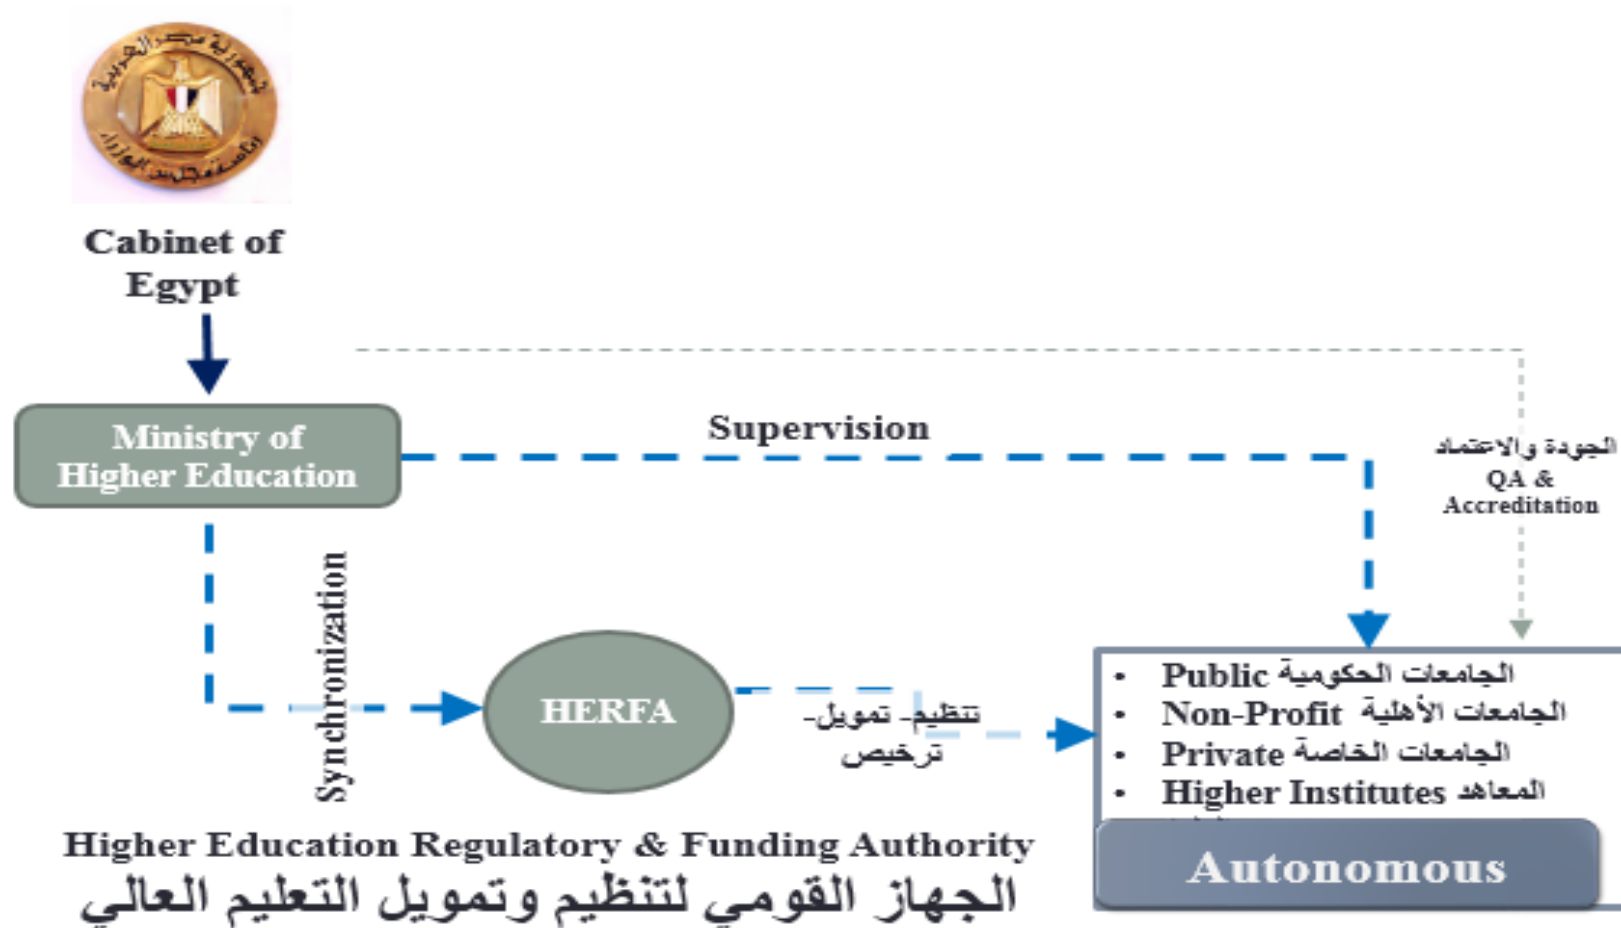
جمهورية مصر العربية
رئاسة مجلس الوزراء

Cabinet of Egypt

Ministry of Higher Education

Supervision

الجودة والاعتماد
QA & Accreditation

Synchronization

HERFA

تنظيم- تمويل- ترخيص

• Public الجامعات الحكومية
• Non-Profit الجامعات الأهلية
• Private الجامعات الخاصة
• Higher Institutes المعاهد

Autonomous

Higher Education Regulatory & Funding Authority
الجهاز القومي لتنظيم وتمويل التعليم العالي